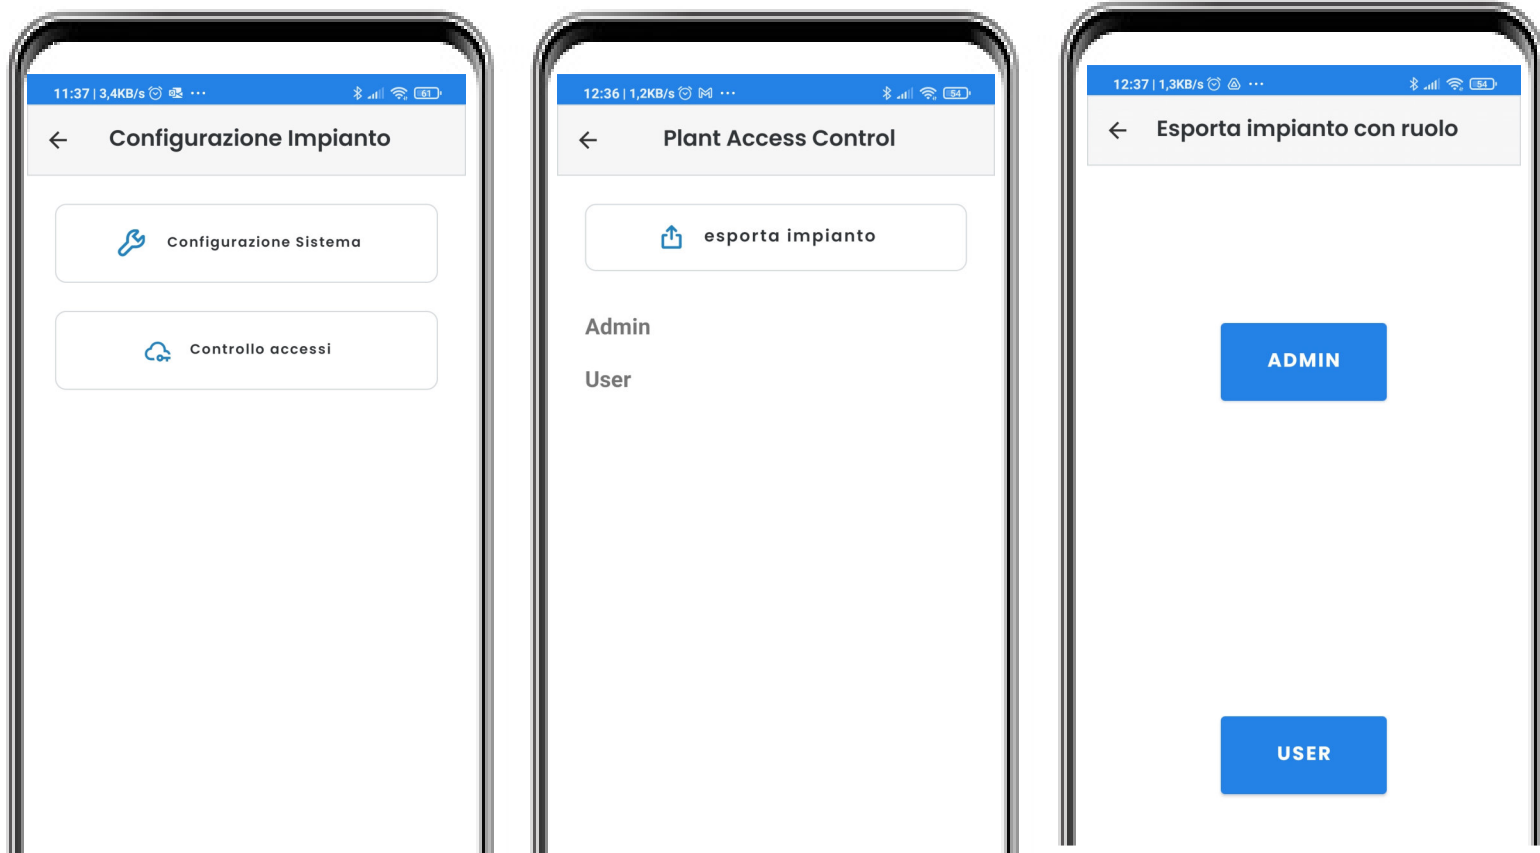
11:37 | 3,4KB/s ···

61

Configurazione Impianto

Configurazione Sistema

Controllo accessi

12:36 | 1,2KB/s ···

54

Plant Access Control

esporta impianto

Admin

User

12:37 | 1,3KB/s ···

54

Esporta impianto con ruolo

ADMIN

USER